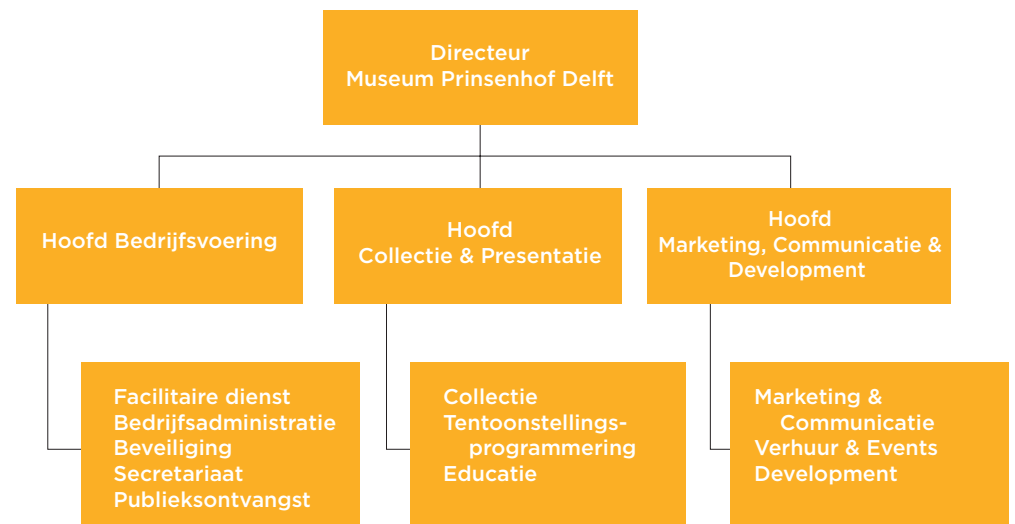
Directeur
Museum Prinsenhof Delft

Hoofd Bedrijfsvoering

Hoofd
Collectie & Presentatie

Hoofd
Marketing, Communicatie & Development

Facilitaire dienst
Bedrijfsadministratie
Beveiliging
Secretariaat
Publieksontvangst

Collectie
Tentoonstellingsprogrammering
Educatie

Marketing & Communicatie
Verhuur & Events
Development